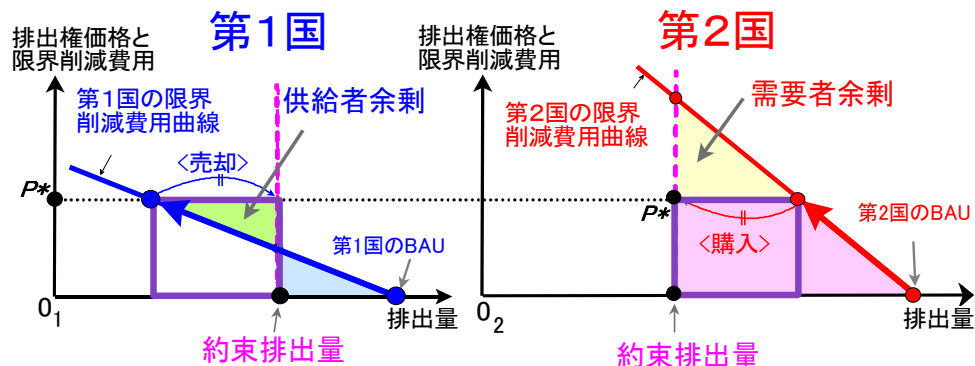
第1国

排出権価格と
限界削減費用

第1国の限界
削減費用曲線

供給者余剰

〈売却〉

P*

第1国のBAU

$0_1$

排出量

約束排出量

第2国

排出権価格と
限界削減費用

第2国の限界
削減費用曲線

需要者余剰

P*

〈購入〉

第2国のBAU

$0_2$

排出量

約束排出量